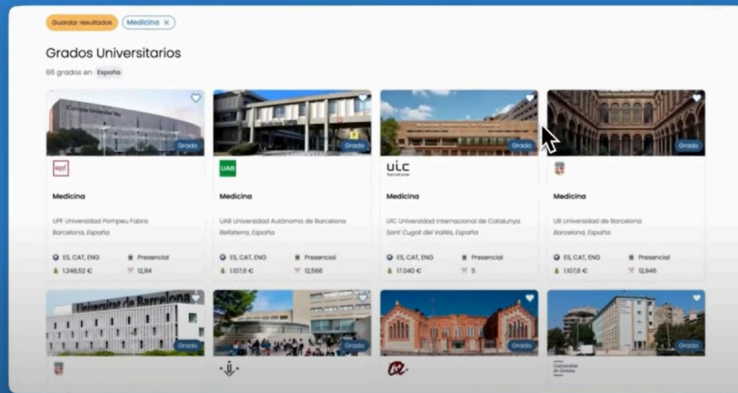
Guardar resultados
Medicina ×

Grados Universitarios
66 grados en España

Grado
upf
Medicina
UPF Universidad Pompeu Fabra
Barcelona, España
ES, CAT, ENG
Presencial
1.248,52 €
12,84

Grado
UAB
Medicina
UAB Universidad Autónoma de Barcelona
Bellaterra, España
ES, CAT, ENG
Presencial
1.107,6 €
12,586

Grado
uic barcelona
Medicina
UIC Universidad Internacional de Catalunya
Sant Cugat del Vallès, España
ES, CAT, ENG
Presencial
17.040 €
5

Grado
Medicina
UB Universidad de Barcelona
Barcelona, España
ES, CAT, ENG
Presencial
1.107,6 €
12,946

Universitat de Barcelona
Grado
Grado
Grado
Grado
Universitat de Girona